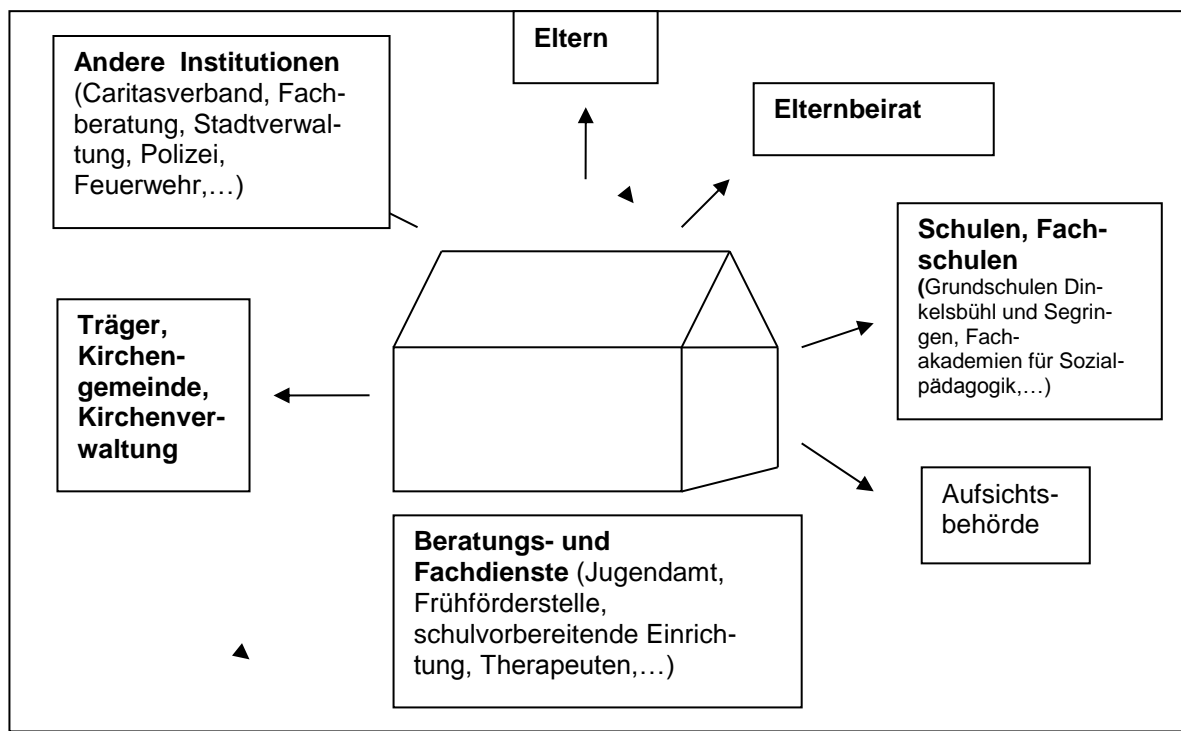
Andere Institutionen (Caritasverband, Fachberatung, Stadtverwaltung, Polizei, Feuerwehr,…)

Eltern

Elternbeirat

Schulen, Fachschulen (Grundschulen Dinkelsbühl und Segringen, Fachakademien für Sozialpädagogik,…)

Träger, Kirchengemeinde, Kirchenverwaltung

Aufsichtsbehörde

Beratungs- und Fachdienste (Jugendamt, Frühförderstelle, schulvorbereitende Einrichtung, Therapeuten,…)